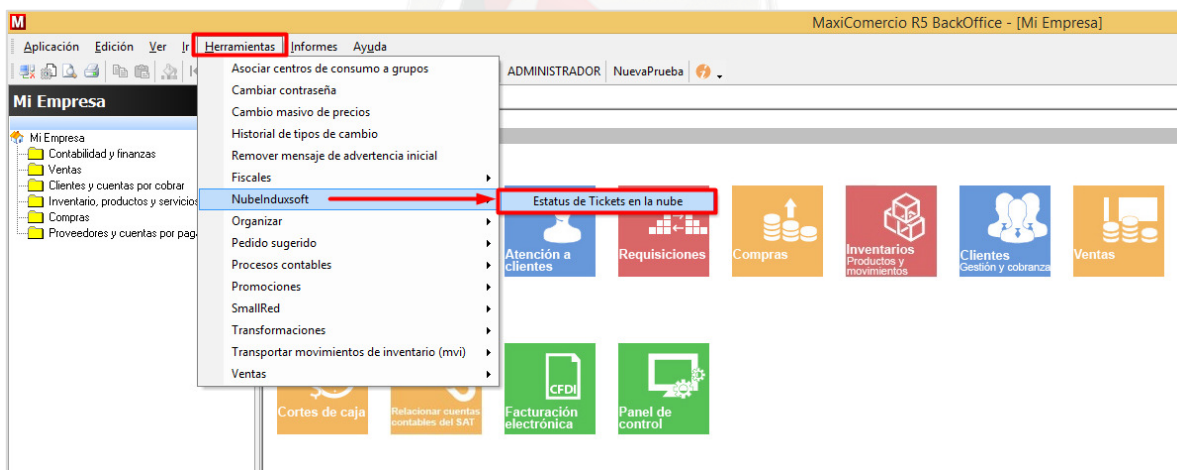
M

MaxiComercio R5 BackOffice - [Mi Empresa]

Aplicación Edición Ver Ir Herramientas Informes Ayuda

ADMINISTRADOR NuevaPrueba

Mi Empresa

Mi Empresa
Contabilidad y finanzas
Ventas
Clientes y cuentas por cobrar
Inventario, productos y servicios
Compras
Proveedores y cuentas por paga

Asociar centros de consumo a grupos
Cambiar contraseña
Cambio masivo de precios
Historial de tipos de cambio
Remover mensaje de advertencia inicial
Fiscales
NubeInduxsoft
Organizar
Pedido sugerido
Procesos contables
Promociones
SmallRed
Transformaciones
Transportar movimientos de inventario (mvi)
Ventas

Estatus de Tickets en la nube

Atención a clientes
Requisiciones
Compras
Inventarios
Productos y movimientos
Clientes
Gestión y cobranza
Ventas

Cortes de caja
Relacionar cuentas contables del SAT
CFDI
Facturación electrónica
Panel de control